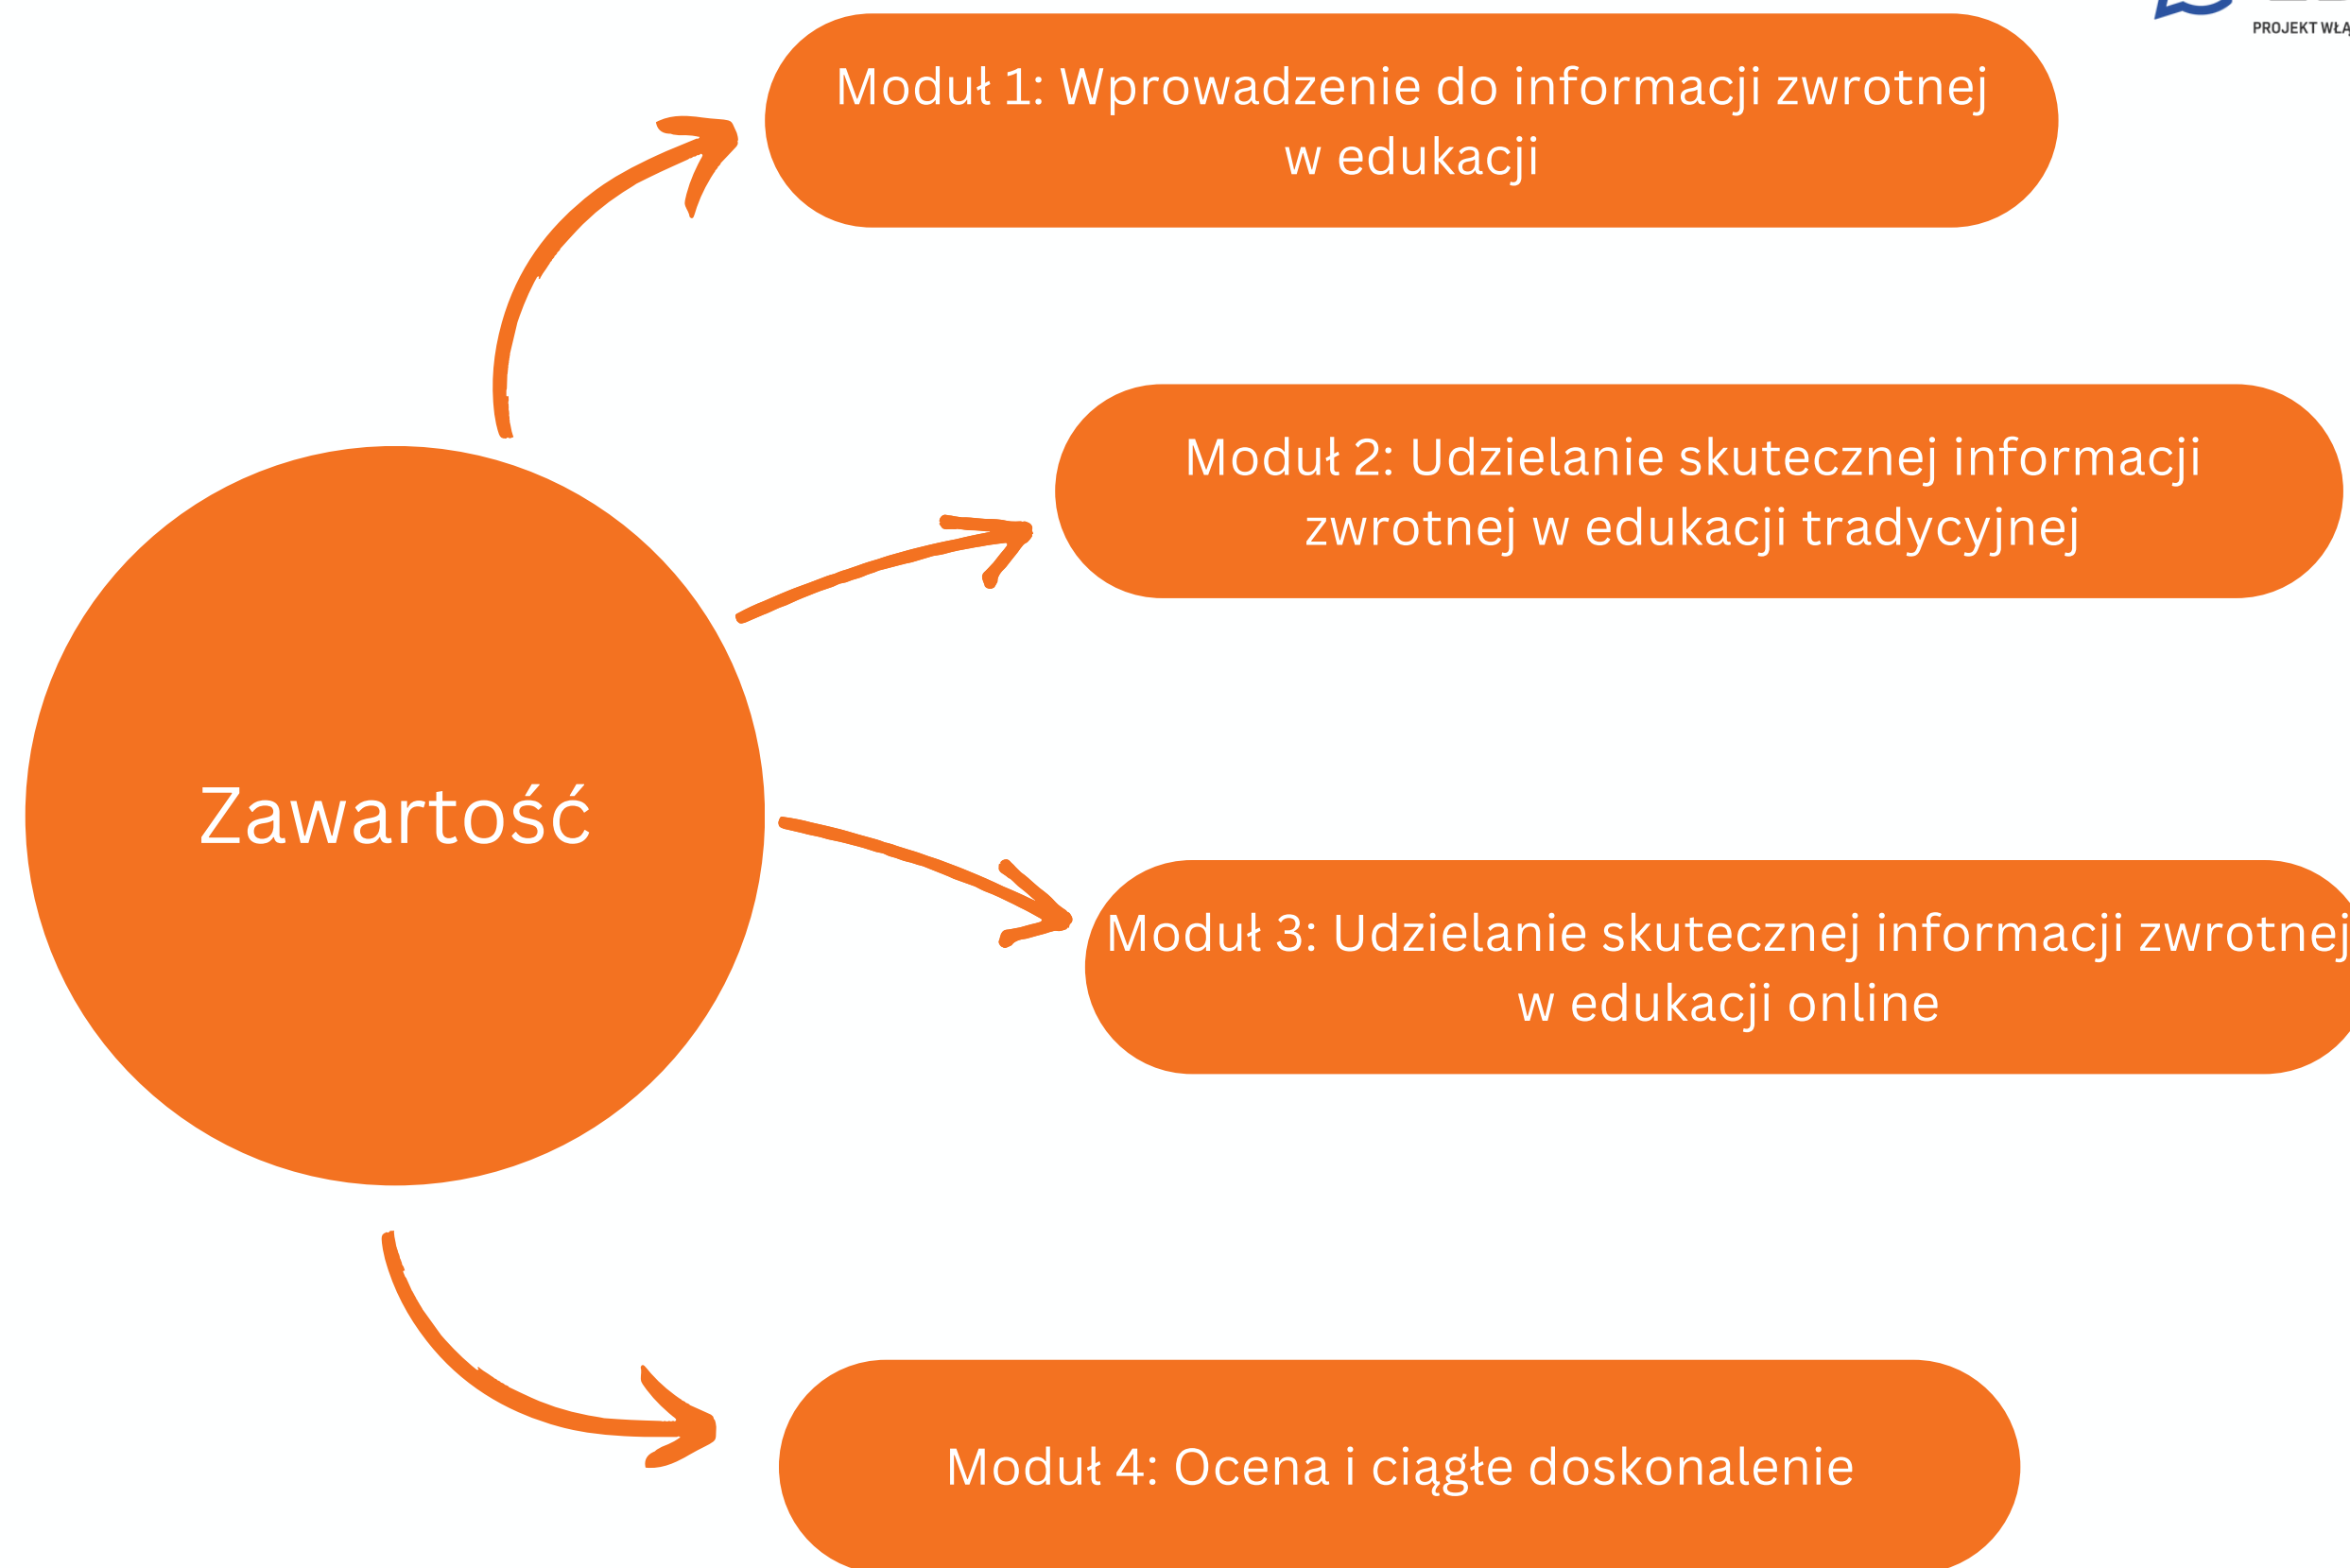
PROJEKT WŁĄ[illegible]

Moduł 1: Wprowadzenie do informacji zwrotnej w edukacji

Moduł 2: Udzielanie skutecznej informacji zwrotnej w edukacji tradycyjnej

Zawartość

Moduł 3: Udzielanie skutecznej informacji zwrotnej w edukacji online

Moduł 4: Ocena i ciągłe doskonalenie